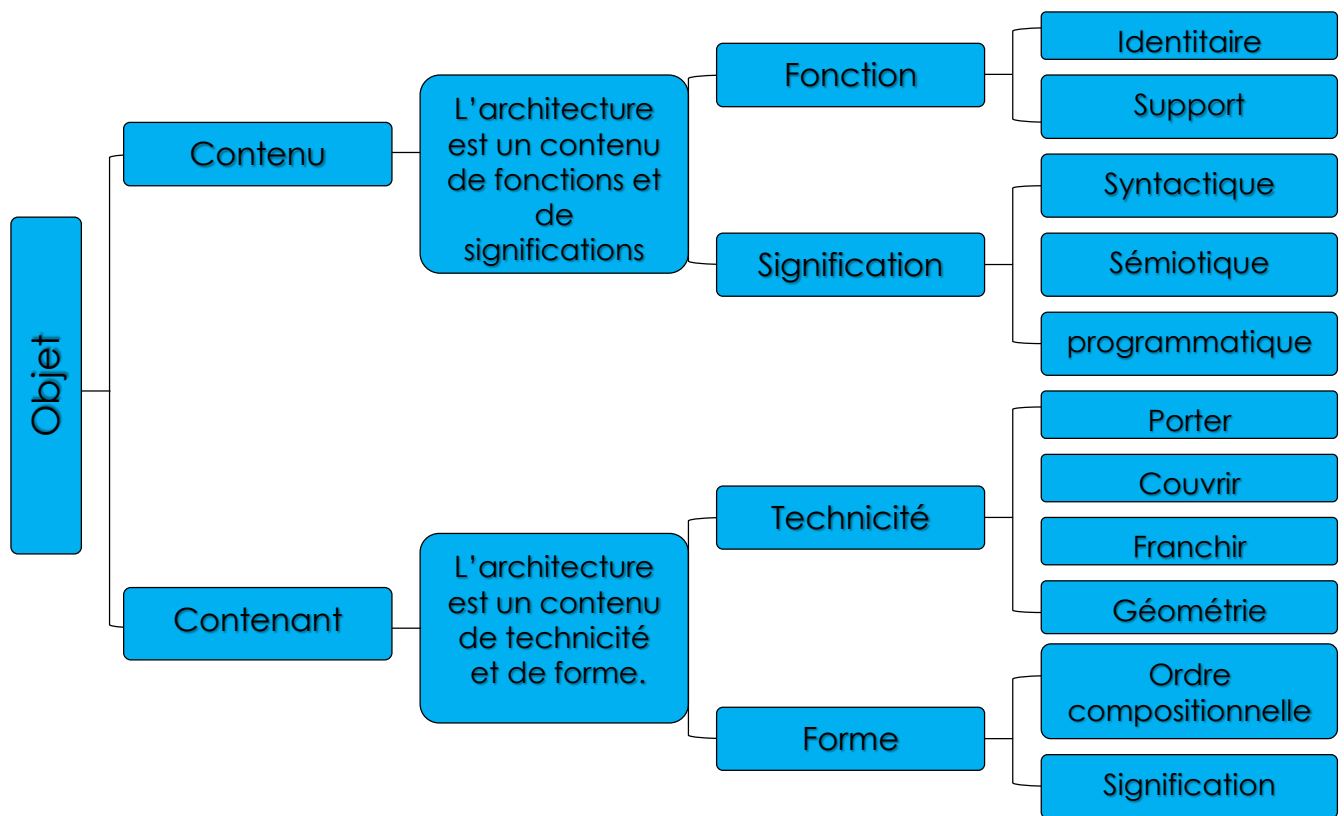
Objet

Contenu

L'architecture est un contenu de fonctions et de significations

Fonction

Identitaire

Support

Signification

Syntactique

Sémiotique

programmatique

Contenant

L'architecture est un contenu de technicité et de forme.

Technicité

Porter

Couvrir

Franchir

Géométrie

Forme

Ordre compositionnelle

Signification